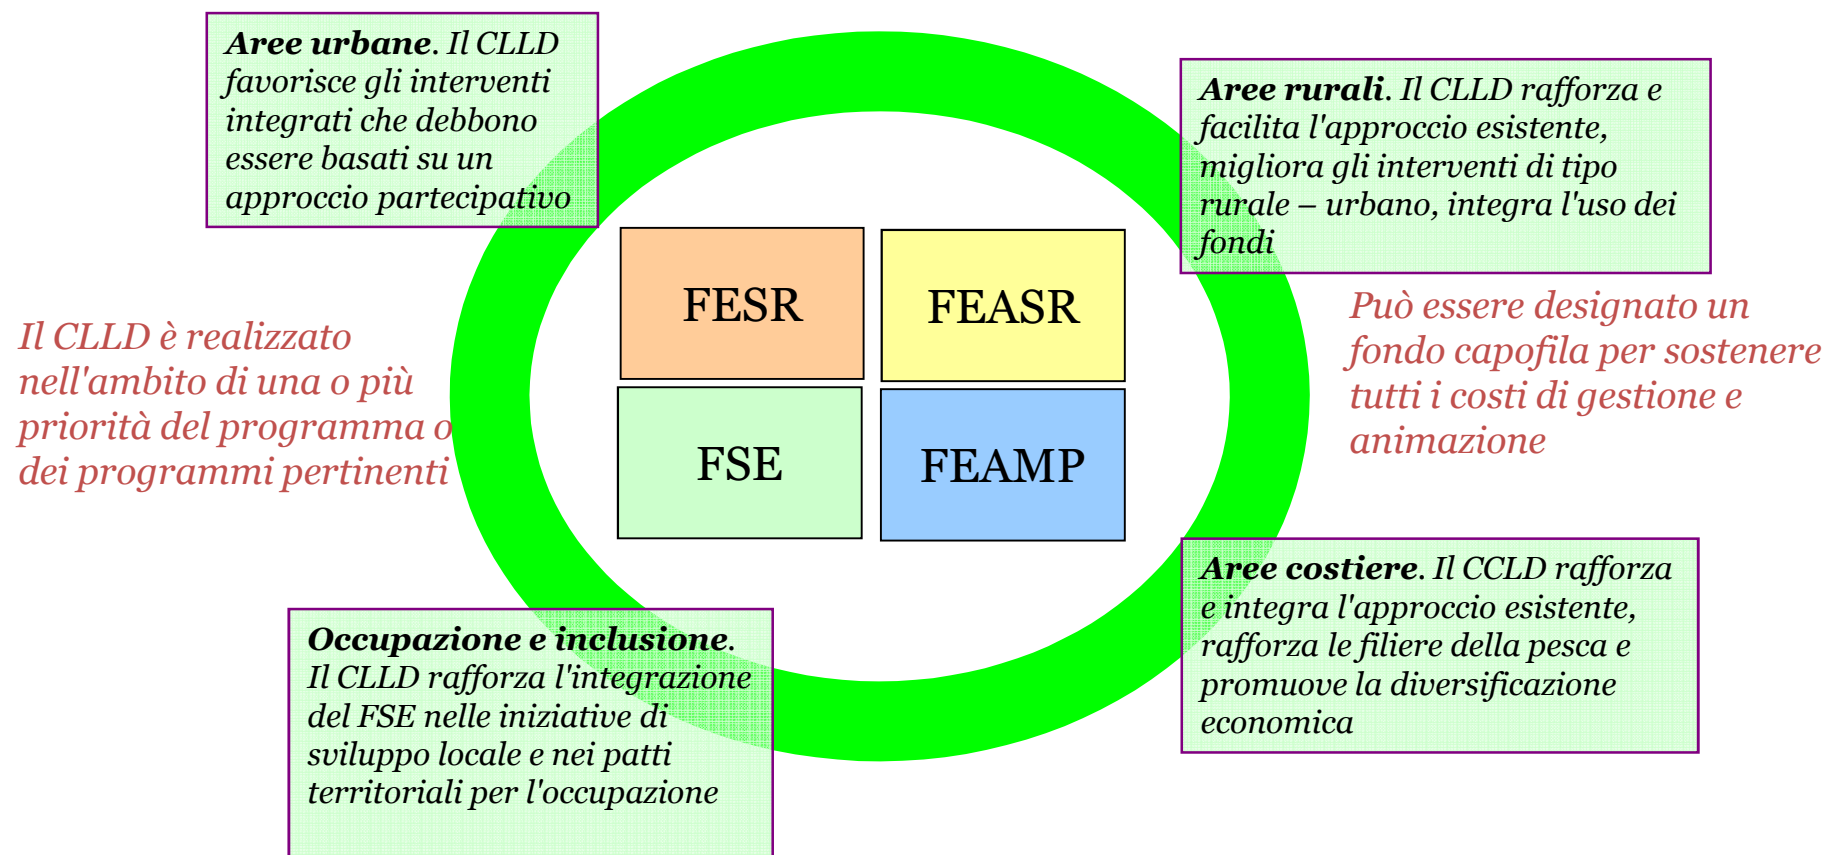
**Aree urbane**. Il CLLD favorisce gli interventi integrati che debbono essere basati su un approccio partecipativo

**Aree rurali**. Il CLLD rafforza e facilita l'approccio esistente, migliora gli interventi di tipo rurale – urbano, integra l'uso dei fondi

Il CLLD è realizzato nell'ambito di una o più priorità del programma o dei programmi pertinenti

FESR

FEASR

FSE

FEAMP

Può essere designato un fondo capofila per sostenere tutti i costi di gestione e animazione

**Aree costiere**. Il CCLD rafforza e integra l'approccio esistente, rafforza le filiere della pesca e promuove la diversificazione economica

**Occupazione e inclusione**. Il CLLD rafforza l'integrazione del FSE nelle iniziative di sviluppo locale e nei patti territoriali per l'occupazione